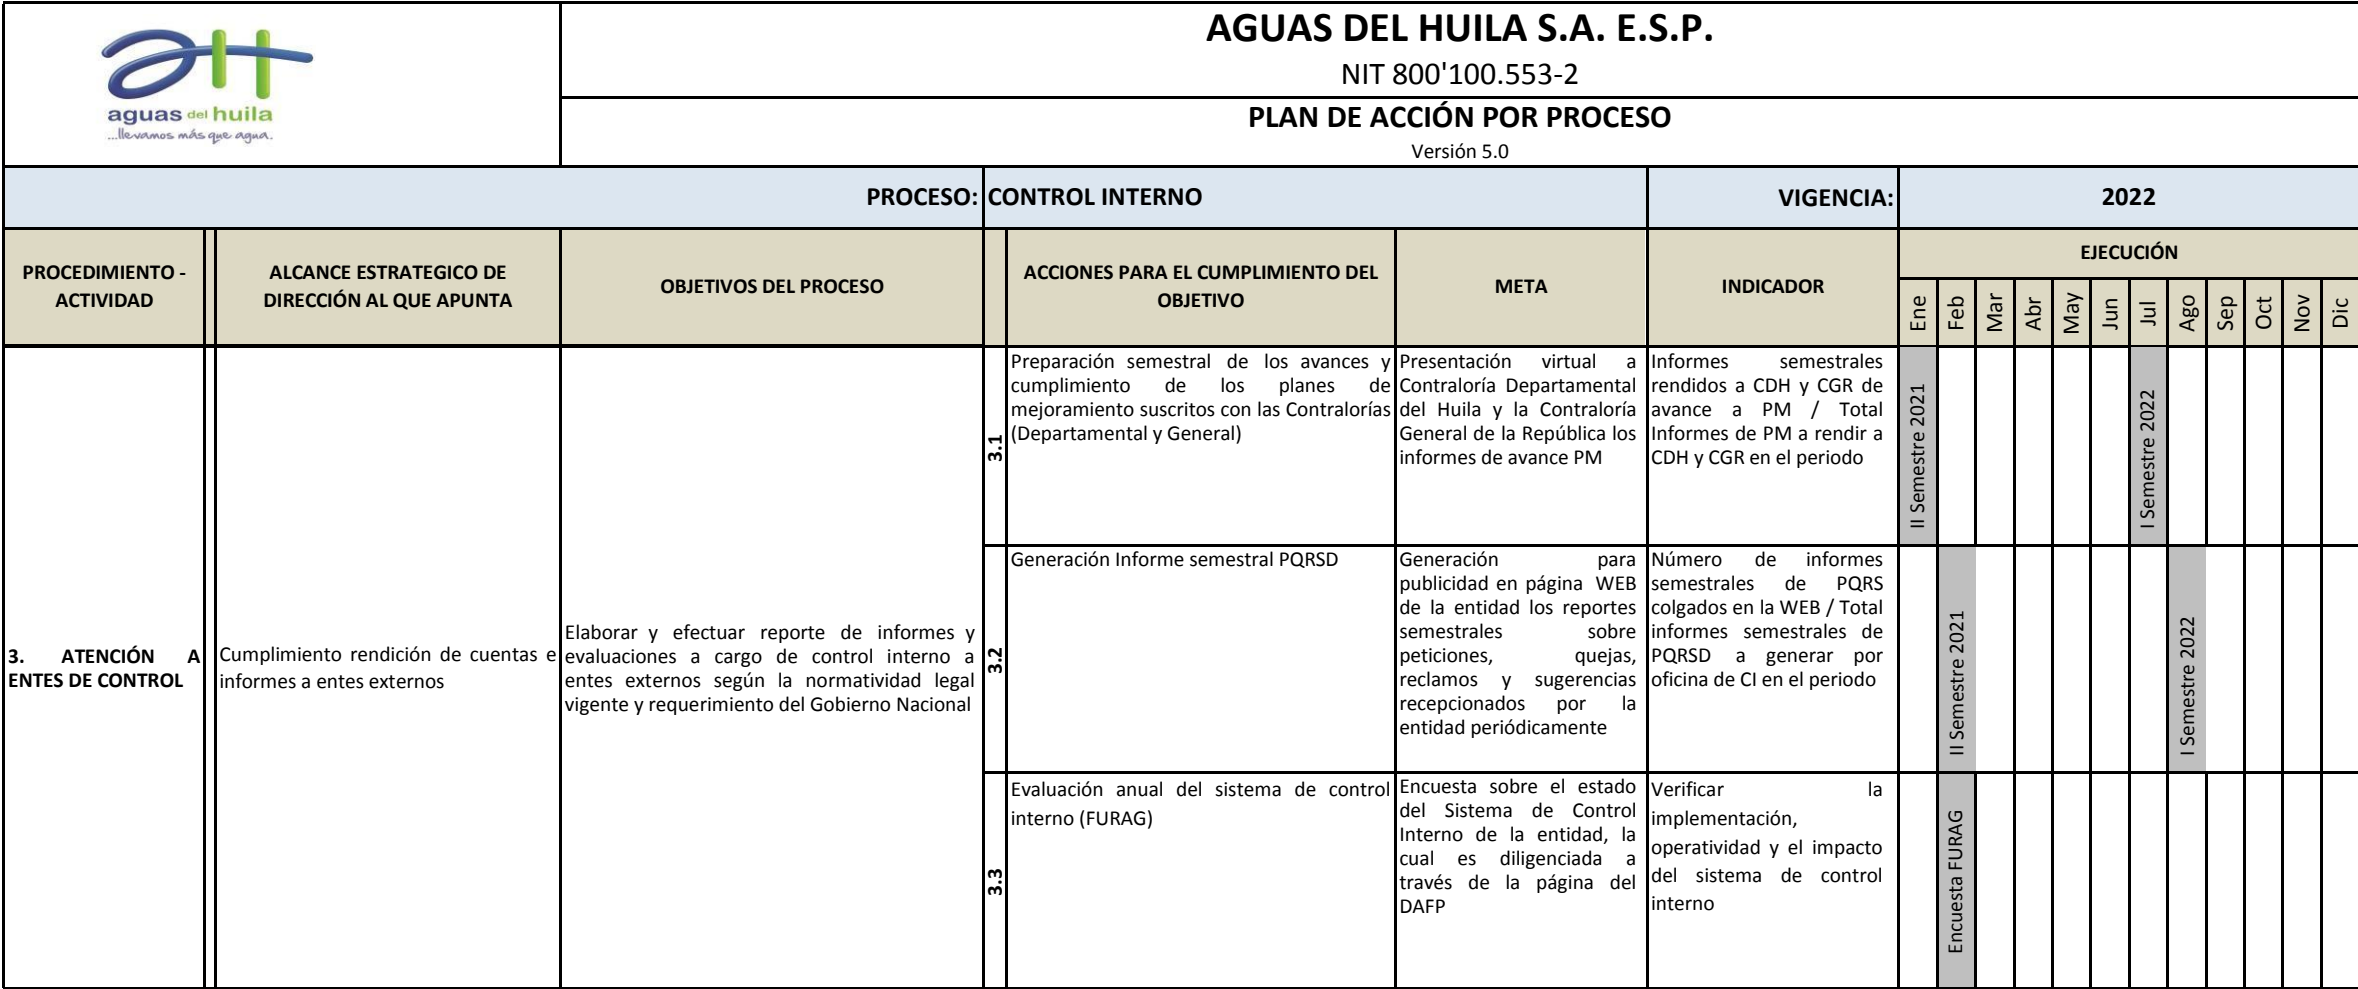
aguas del huila
...llevamos más que agua.

AGUAS DEL HUILA S.A. E.S.P.
NIT 800'100.553-2
PLAN DE ACCIÓN POR PROCESO
Versión 5.0

PROCESO: CONTROL INTERNO | VIGENCIA: 2022

| PROCEDIMIENTO - ACTIVIDAD | ALCANCE ESTRATEGICO DE DIRECCIÓN AL QUE APUNTA | OBJETIVOS DEL PROCESO | | ACCIONES PARA EL CUMPLIMIENTO DEL OBJETIVO | META | INDICADOR | Ene | Feb | Mar | Abr | May | Jun | Jul | Ago | Sep | Oct | Nov | Dic |
|---|---|---|---|---|---|---|---|---|---|---|---|---|---|---|---|---|---|---|
| 3. ATENCIÓN A ENTES DE CONTROL | Cumplimiento rendición de cuentas e informes a entes externos | Elaborar y efectuar reporte de informes y evaluaciones a cargo de control interno a entes externos según la normatividad legal vigente y requerimiento del Gobierno Nacional | 3.1 | Preparación semestral de los avances y cumplimiento de los planes de mejoramiento suscritos con las Contralorías (Departamental y General) | Presentación virtual a Contraloría Departamental del Huila y la Contraloría General de la República los informes de avance PM | Informes semestrales rendidos a CDH y CGR de avance a PM / Total Informes de PM a rendir a CDH y CGR en el periodo | II Semestre 2021 | | | | | | I Semestre 2022 | | | | | |
| | | | 3.2 | Generación Informe semestral PQRSD | Generación para publicidad en página WEB de la entidad los reportes semestrales sobre peticiones, quejas, reclamos y sugerencias recepcionados por la entidad periódicamente | Número de informes semestrales de PQRS colgados en la WEB / Total informes semestrales de PQRSD a generar por oficina de CI en el periodo | | II Semestre 2021 | | | | | | I Semestre 2022 | | | | |
| | | | 3.3 | Evaluación anual del sistema de control interno (FURAG) | Encuesta sobre el estado del Sistema de Control Interno de la entidad, la cual es diligenciada a través de la página del DAFP | Verificar la implementación, operatividad y el impacto del sistema de control interno | | Encuesta FURAG | | | | | | | | | | |

EJECUCIÓN